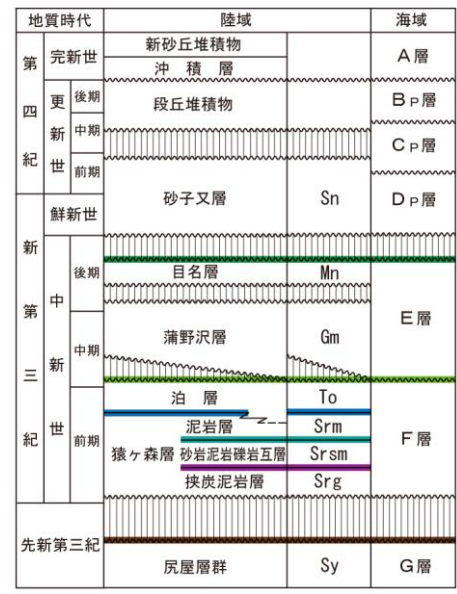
| 地質時代 | | | 陸域 | | 海域 |
|---|---|---|---|---|---|
| 第四紀 | 完新世 | | 新砂丘堆積物 | | A層 |
| | | | 沖 積 層 | | |
| | 更新世 | 後期 | 段丘堆積物 | | BP層 |
| | | 中期 | | | CP層 |
| | | 前期 | 砂子又層 | Sn | DP層 |
| 新第三紀 | 鮮新世 | | | | |
| | 中新世 | 後期 | 目名層 | Mn | E層 |
| | | 中期 | 蒲野沢層 | Gm | |
| | | 前期 | 泊 層 | To | F層 |
| | | | 猿ヶ森層 泥岩層 | Srm | |
| | | | 砂岩泥岩礫岩互層 | Srsm | |
| | | | 挟炭泥岩層 | Srg | |
| 先新第三紀 | | | 尻屋層群 | Sy | G層 |